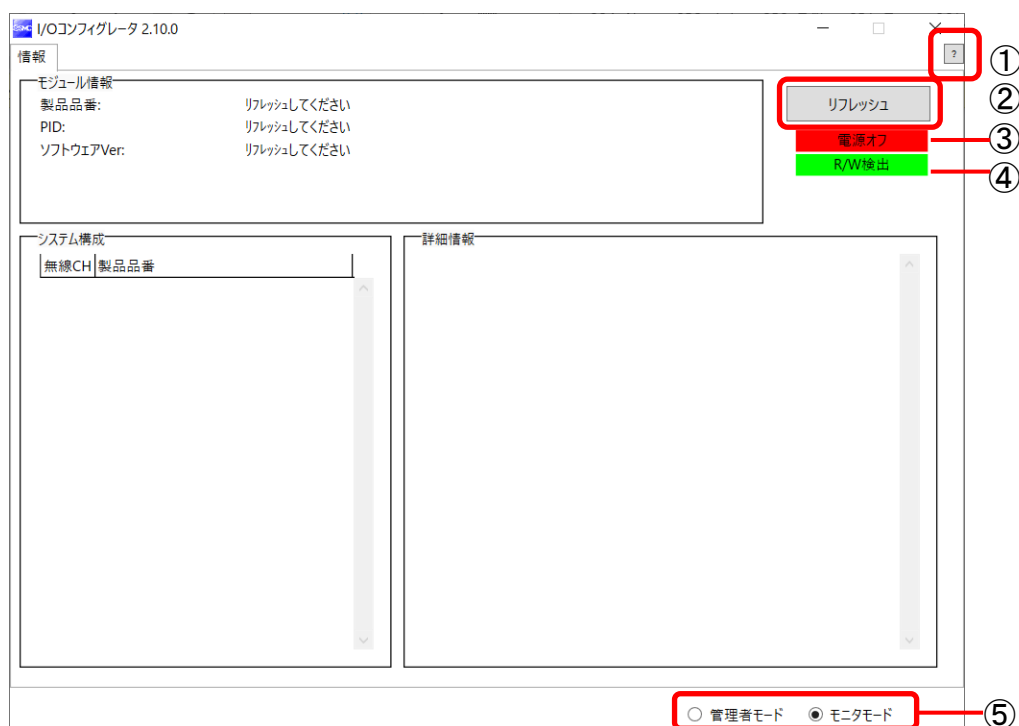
I/Oコンフィグレータ 2.10.0

情報

?

①

モジュール情報

製品品番: リフレッシュしてください

PID: リフレッシュしてください

ソフトウェアVer: リフレッシュしてください

リフレッシュ

②

電源オフ

③

R/W検出

④

システム構成

| 無線CH | 製品品番 |
|---|---|

詳細情報

○ 管理者モード ◉ モニタモード

⑤